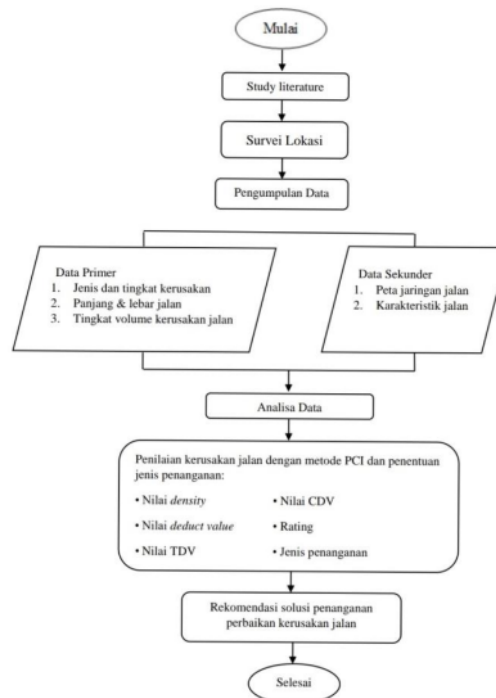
Mulai

Study literature

Survei Lokasi

Pengumpulan Data

Data Primer
1. Jenis dan tingkat kerusakan
2. Panjang & lebar jalan
3. Tingkat volume kerusakan jalan

Data Sekunder
1. Peta jaringan jalan
2. Karakteristik jalan

Analisa Data

Penilaian kerusakan jalan dengan metode PCI dan penentuan jenis penanganan:

• Nilai *density*
• Nilai *deduct value*
• Nilai TDV
• Nilai CDV
• Rating
• Jenis penanganan

Rekomendasi solusi penanganan perbaikan kerusakan jalan

Selesai